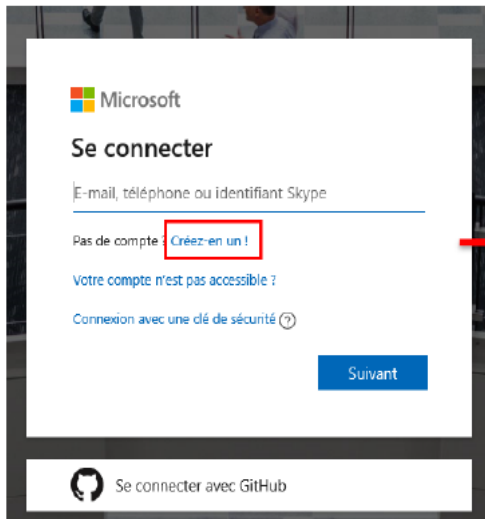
Microsoft

Se connecter

E-mail, téléphone ou identifiant Skype

Pas de compte ? Créez-en un !

Votre compte n'est pas accessible ?

Connexion avec une clé de sécurité ?

Suivant

Se connecter avec GitHub